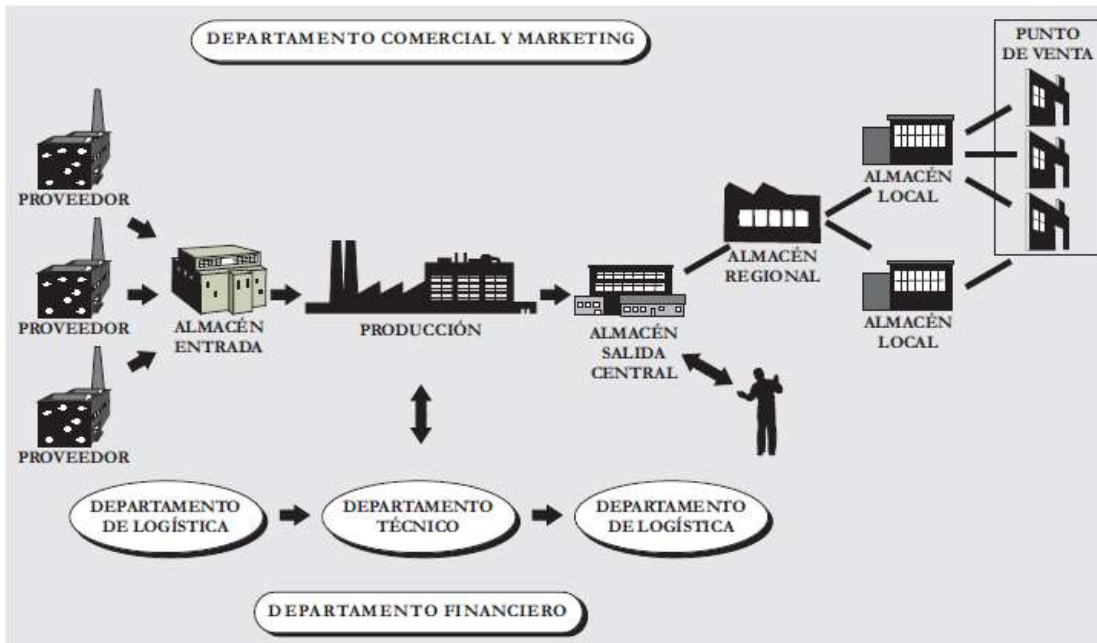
DEPARTAMENTO COMERCIAL Y MARKETING

PUNTO DE VENTA

PROVEEDOR

PROVEEDOR

PROVEEDOR

ALMACÉN ENTRADA

PRODUCCIÓN

ALMACÉN SALIDA CENTRAL

ALMACÉN REGIONAL

ALMACÉN LOCAL

ALMACÉN LOCAL

DEPARTAMENTO DE LOGÍSTICA

DEPARTAMENTO TÉCNICO

DEPARTAMENTO DE LOGÍSTICA

DEPARTAMENTO FINANCIERO